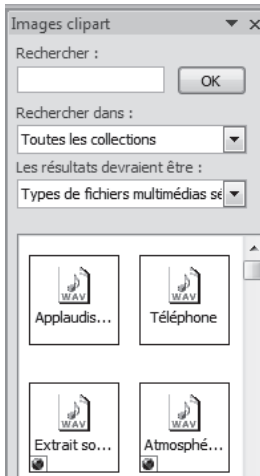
Images clipart ▾ ×

Rechercher :

OK

Rechercher dans :

Toutes les collections

Les résultats devraient être :

Types de fichiers multimédias se

WAV
Applaudis...

WAV
Téléphone

WAV
Extrait so...

WAV
Atmosphé...